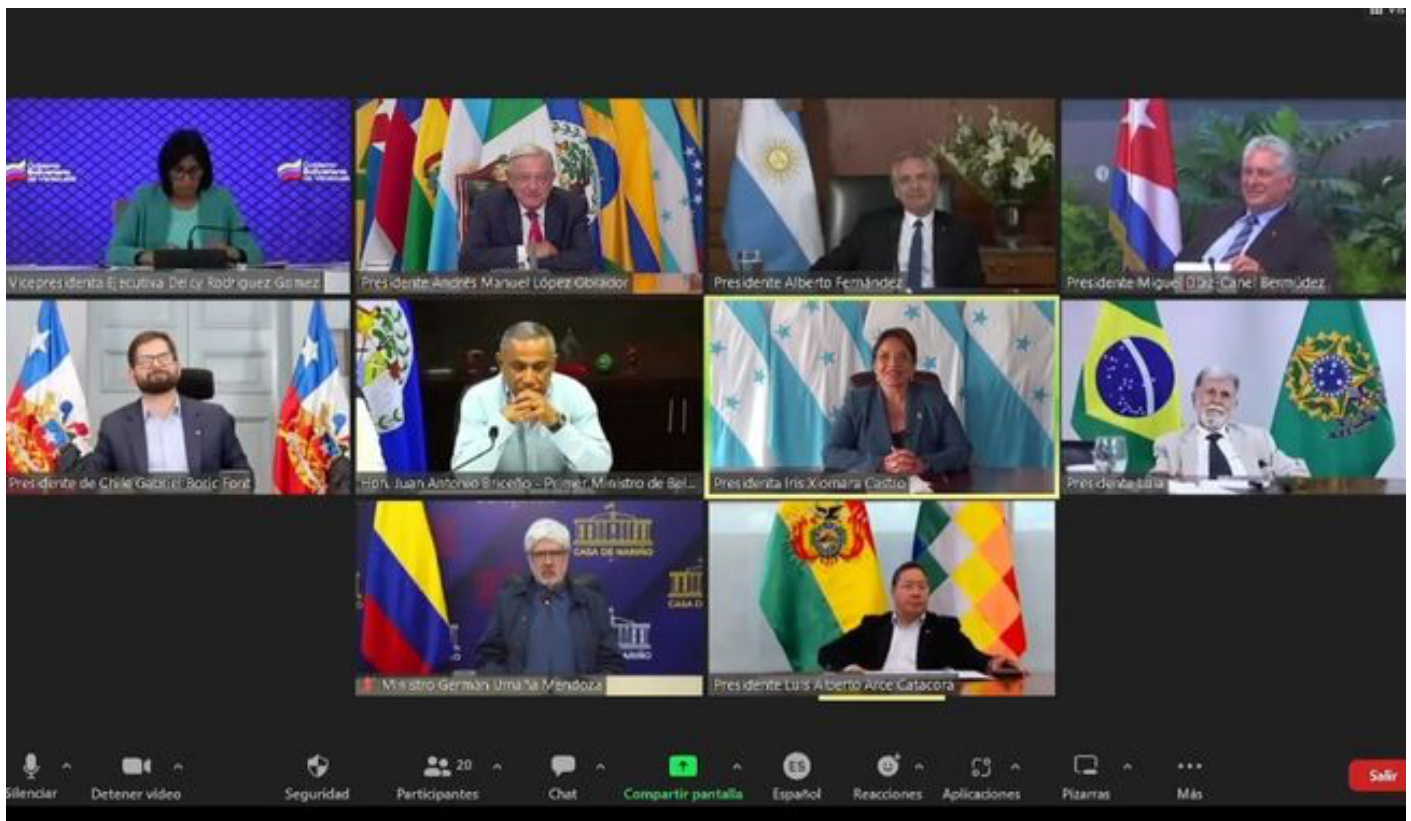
Gobierno Bolivariano de Venezuela

Gobierno Bolivariano de Venezuela

Vicepresidenta Ejecutiva Delcy Rodríguez Gómez

Presidente Andrés Manuel López Obrador

Presidente Alberto Fernández

Presidente Miguel Díaz-Canel Bermúdez

Presidente de Chile Gabriel Boric Font

Hon. Juan Antonio Briceño - Primer Ministro de Bel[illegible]

Presidenta Iris Xiomara Castro

Presidente Lula

CASA DE NARIÑO

CASA DE

Ministro Germán Umaña Mendoza

Presidente Luis Alberto Arce Catacora

Silenciar

Detener video

Seguridad

20

Participantes

Chat

Compartir pantalla

ES

Español

Reacciones

Aplicaciones

Pizarras

Más

Salir